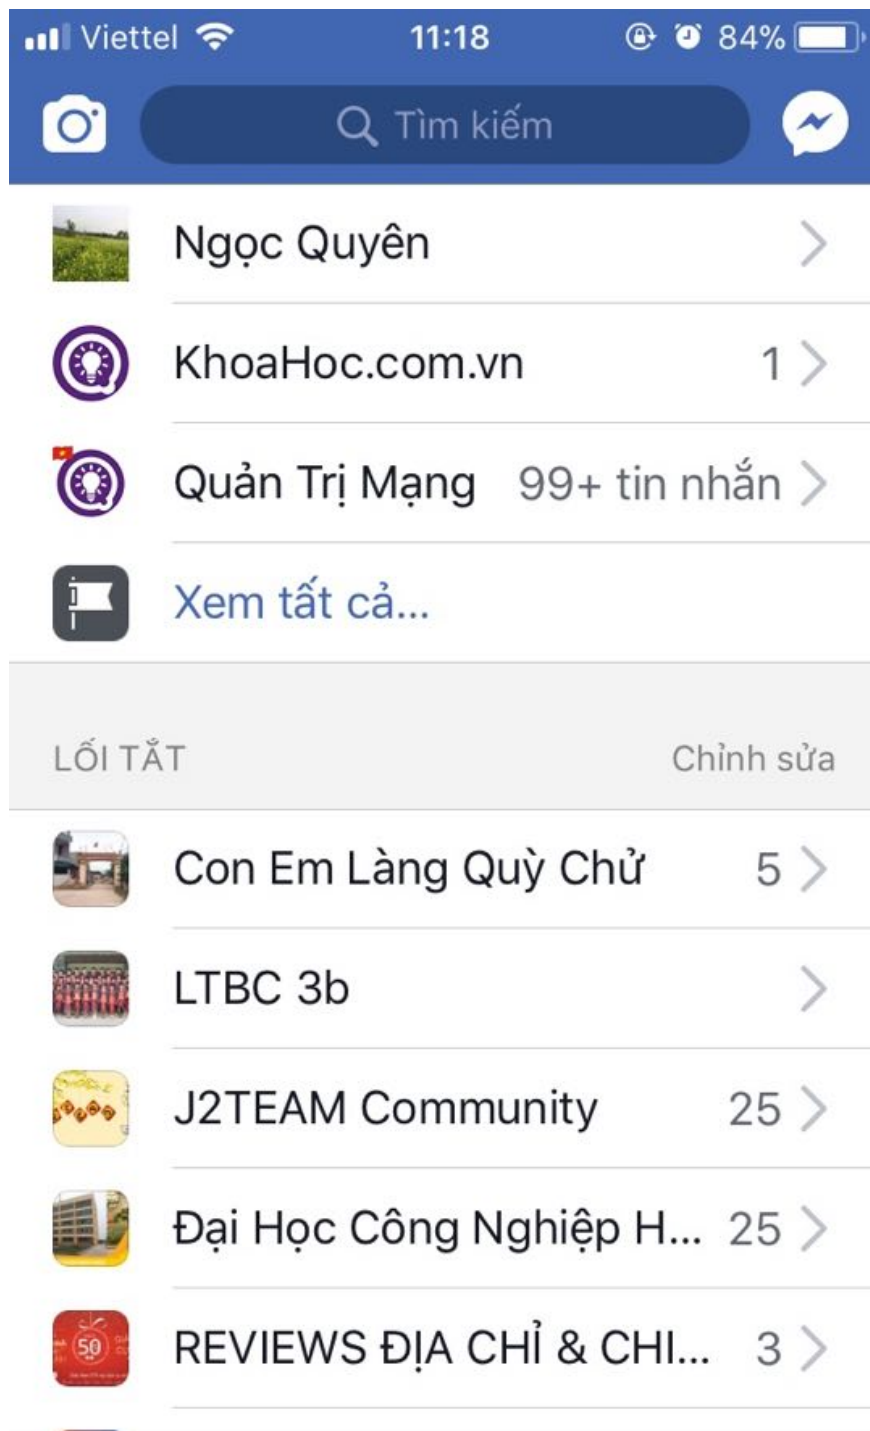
Viettel 11:18 84%

Tìm kiếm

Ngọc Quyên

KhoaHoc.com.vn 1

Quản Trị Mạng 99+ tin nhắn

Xem tất cả...

LỐI TẮT Chỉnh sửa

Con Em Làng Quỳ Chử 5

LTBC 3b

J2TEAM Community 25

Đại Học Công Nghiệp H... 25

REVIEWS ĐỊA CHỈ & CHI... 3